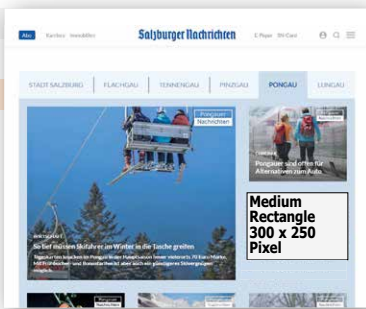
Alle Karriere Immobilien

Salzburger Nachrichten

E-Paper SN-Card

STADT SALZBURG | FLACHGAU | TENNENGAU | PINZGAU | PONGAU | LUNGAU

Pongauer Nachrichten

So tief müssen Skifahrer im Winter in die Tasche greifen

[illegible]

Pongauer sind offen für Alternativen zum Auto

Medium Rectangle 300 x 250 Pixel